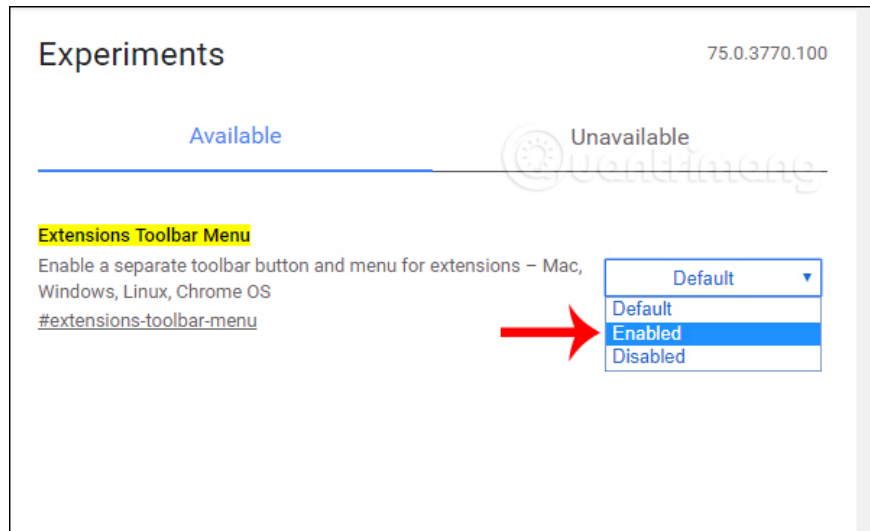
Experiments

75.0.3770.100

Available

Unavailable

Quantrimang

Extensions Toolbar Menu

Enable a separate toolbar button and menu for extensions – Mac, Windows, Linux, Chrome OS

#extensions-toolbar-menu

Default ▾

Default

Enabled

Disabled